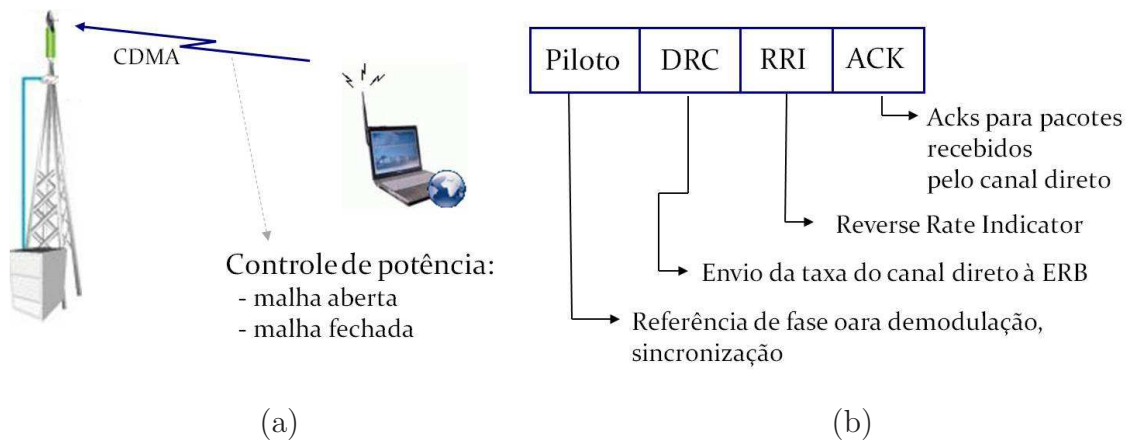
CDMA

Controle de potência:
- malha aberta
- malha fechada

| Piloto | DRC | RRI | ACK |
|---|---|---|---|

Acks para pacotes recebidos pelo canal direto

Reverse Rate Indicator

Envio da taxa do canal direto à ERB

Referência de fase oara demodulação, sincronização

(a)

(b)